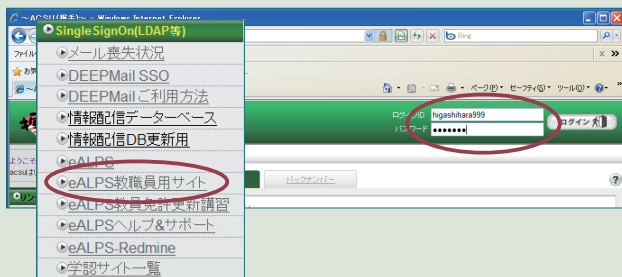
～ACSU(撮手)～ - Windows Internet Explorer

SingleSignOn(LDAP等)
メール喪失状況
DEEPMail SSO
DEEPMailご利用方法
情報配信データーベース
情報配信DB更新用
eALPS
eALPS教職員用サイト
eALPS教員免許更新講習
eALPSヘルプ&サポート
eALPS-Redmine
学認サイト一覧

Bing
ページ(P) セーフティ(S) ツール(O)
ログインID higashihara999
パスワード ●●●●●●●
ログイン
バックナンバー
ファイル
お
ようこそ
acsuは